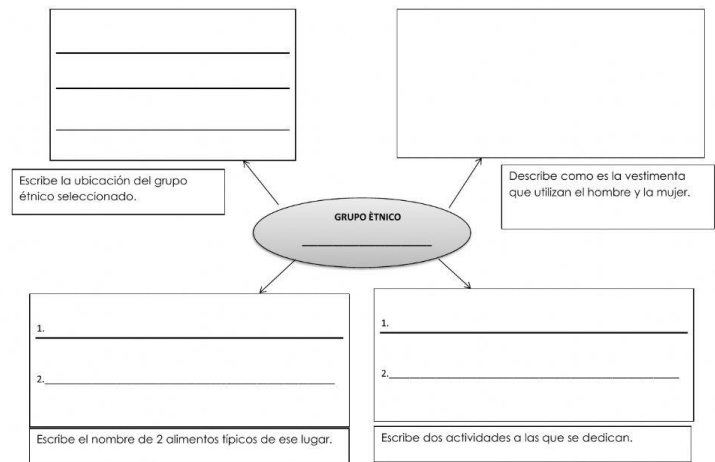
Escribe la ubicación del grupo étnico seleccionado.

Describe como es la vestimenta que utilizan el hombre y la mujer.

GRUPO ÈTNICO

____________________

1.

2.____________________________________________

Escribe el nombre de 2 alimentos típicos de ese lugar.

1.

2.____________________________________________

Escribe dos actividades a las que se dedican.